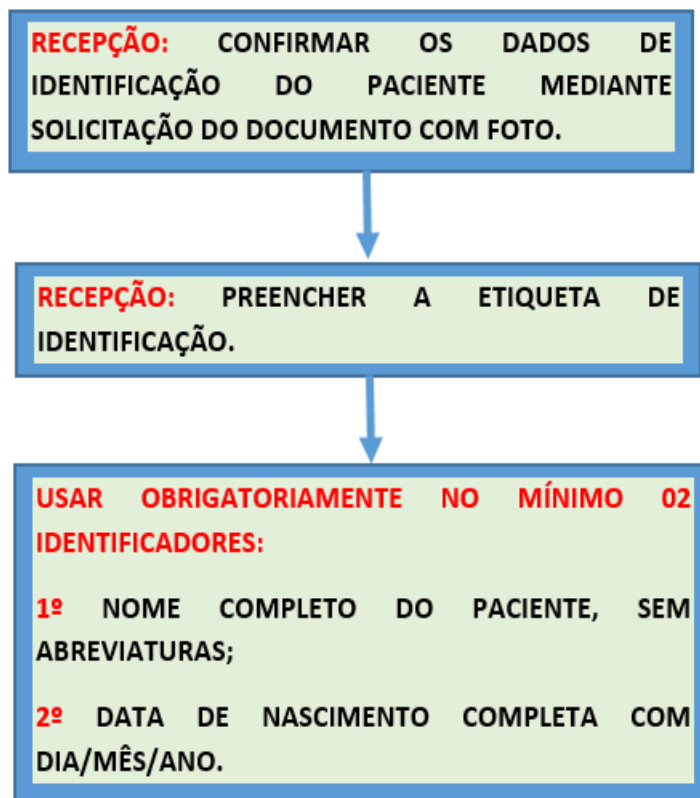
RECEPÇÃO: CONFIRMAR OS DADOS DE IDENTIFICAÇÃO DO PACIENTE MEDIANTE SOLICITAÇÃO DO DOCUMENTO COM FOTO.

RECEPÇÃO: PREENCHER A ETIQUETA DE IDENTIFICAÇÃO.

USAR OBRIGATORIAMENTE NO MÍNIMO 02 IDENTIFICADORES:

1º NOME COMPLETO DO PACIENTE, SEM ABREVIATURAS;

2º DATA DE NASCIMENTO COMPLETA COM DIA/MÊS/ANO.